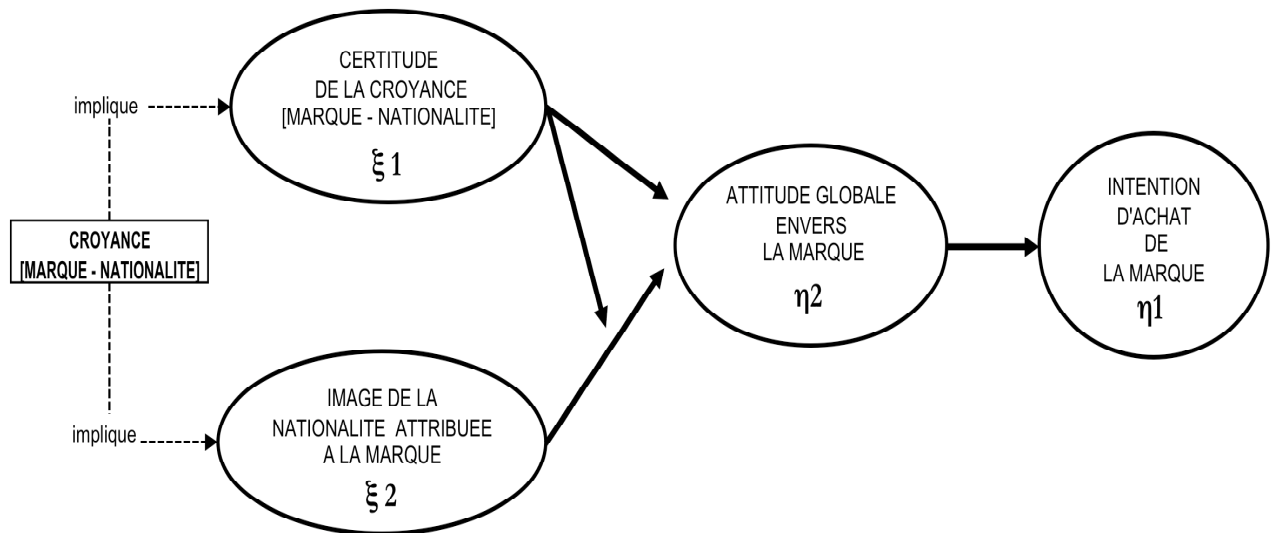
implique

CROYANCE [MARQUE - NATIONALITE]

implique

CERTITUDE DE LA CROYANCE [MARQUE - NATIONALITE]
$\xi 1$

IMAGE DE LA NATIONALITE ATTRIBUEE A LA MARQUE
$\xi 2$

ATTITUDE GLOBALE ENVERS LA MARQUE
$\eta 2$

INTENTION D'ACHAT DE LA MARQUE
$\eta 1$